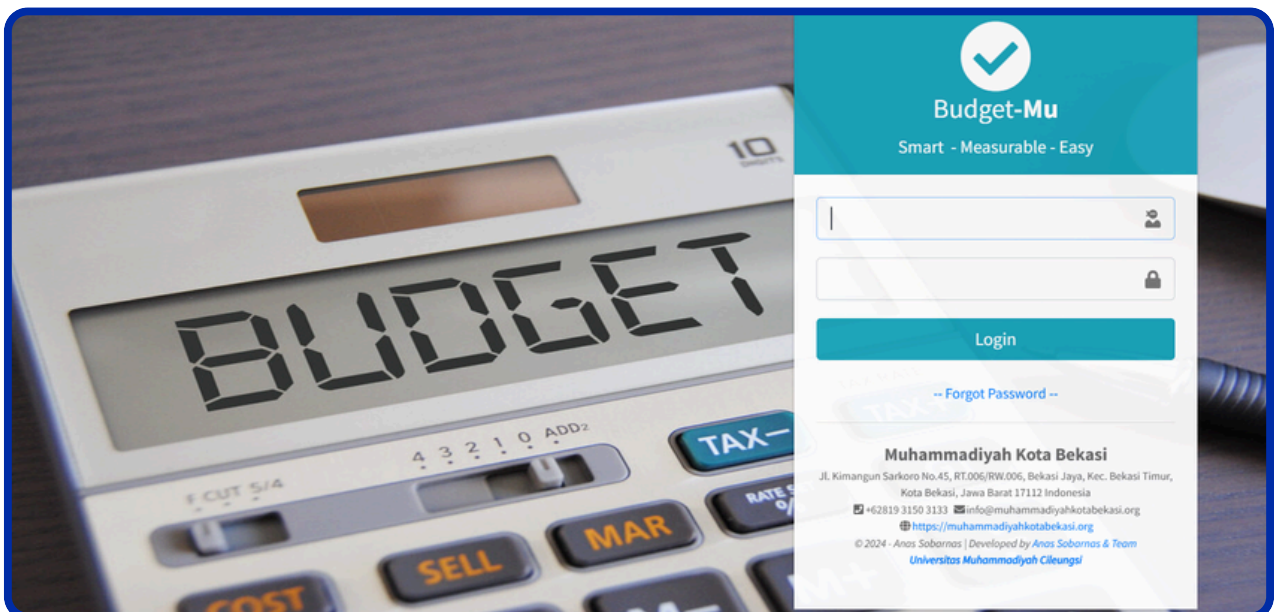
10 DIGITS

BUDGET

4 3 2 1 0 ADD2

F CUT 5/4

TAX−

RATE

MAR

SELL

COST

Budget-Mu

Smart - Measurable - Easy

Login

-- Forgot Password --

Muhammadiyah Kota Bekasi

Jl. Kimangun Sarkoro No.45, RT.006/RW.006, Bekasi Jaya, Kec. Bekasi Timur, Kota Bekasi, Jawa Barat 17112 Indonesia

+62819 3150 3133 info@muhammadiyahkotabekasi.org

https://muhammadiyahkotabekasi.org

© 2024 - Anas Sobarnas | Developed by Anas Sobarnas & Team

Universitas Muhammadiyah Cileungsi